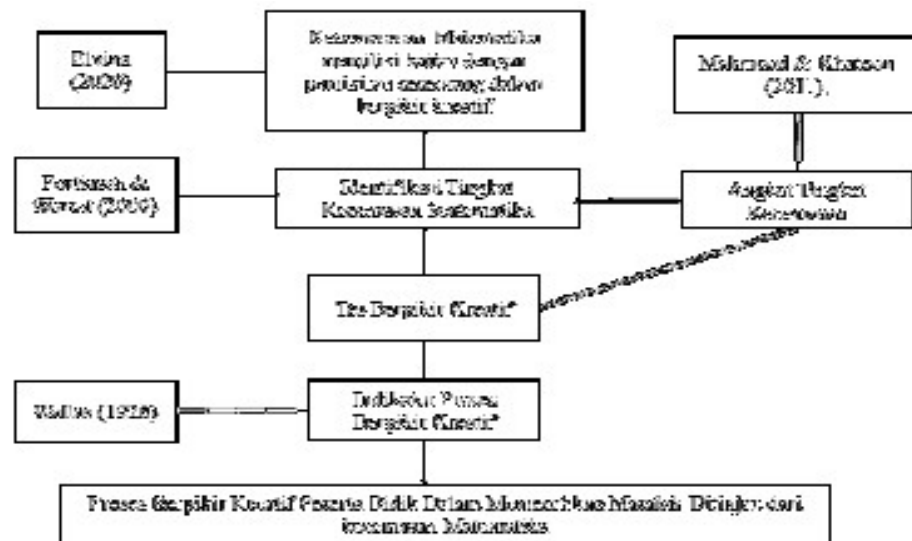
Elvina (2020)

Kecemasan Matematika memiliki kaitan dengan pemikiran seseorang dalam berpikir kreatif

Mahmood & Khatoon (2011).

Fortunah & Horner (2000)

Identifikasi Tingkat Kecemasan Matematika

Angket Tingkat Kecemasan

Tes Berpikir Kreatif

Wallas (1926)

Indikator Proses Berpikir Kreatif

Proses Berpikir Kreatif Peserta Didik Dalam Memecahkan Masalah Ditinjau dari Kecemasan Matematika